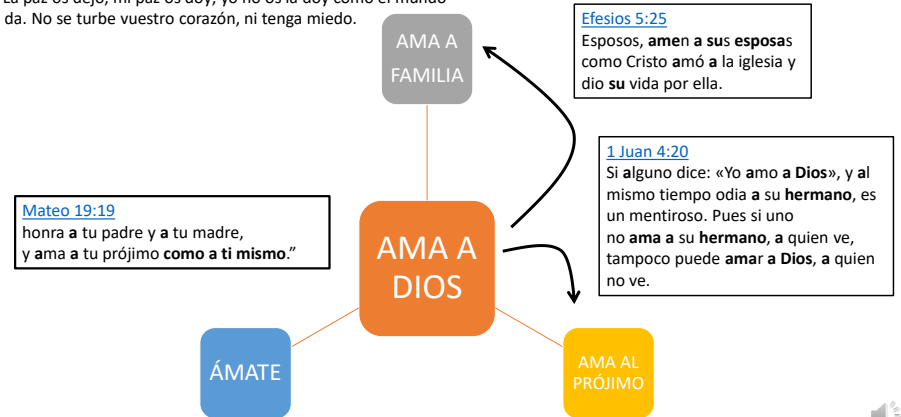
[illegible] da. No se turbe vuestro corazón, ni tenga miedo.

AMA A FAMILIA

Efesios 5:25
Esposos, amen a sus esposas como Cristo amó a la iglesia y dio su vida por ella.

1 Juan 4:20
Si alguno dice: «Yo amo a Dios», y al mismo tiempo odia a su hermano, es un mentiroso. Pues si uno no ama a su hermano, a quien ve, tampoco puede amar a Dios, a quien no ve.

Mateo 19:19
honra a tu padre y a tu madre, y ama a tu prójimo como a ti mismo."

AMA A DIOS

ÁMATE

AMA AL PRÓJIMO